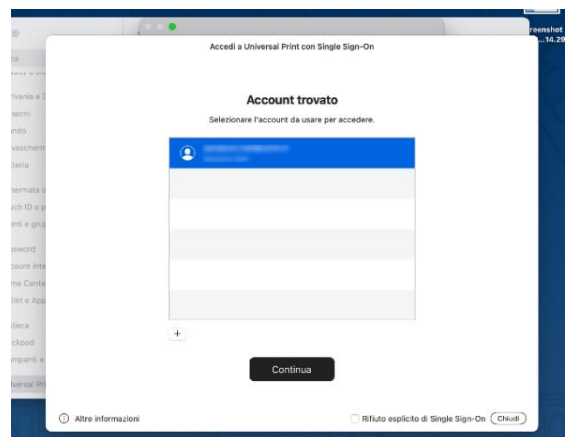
Accedi a Universal Print con Single Sign-On

Account trovato

Selezionare l'account da usare per accedere.

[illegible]

+

Continua

Altre informazioni

Rifiuto esplicito di Single Sign-On

Chiudi

reenshot
...14.29

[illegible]
rivania e D
ermi
ondo
vascherm
teria
hermata
uch ID e p
enti e gru
ssword
count inte
me Cente
llet e App
tiera
ckpad
mpanti e
iversal Pri